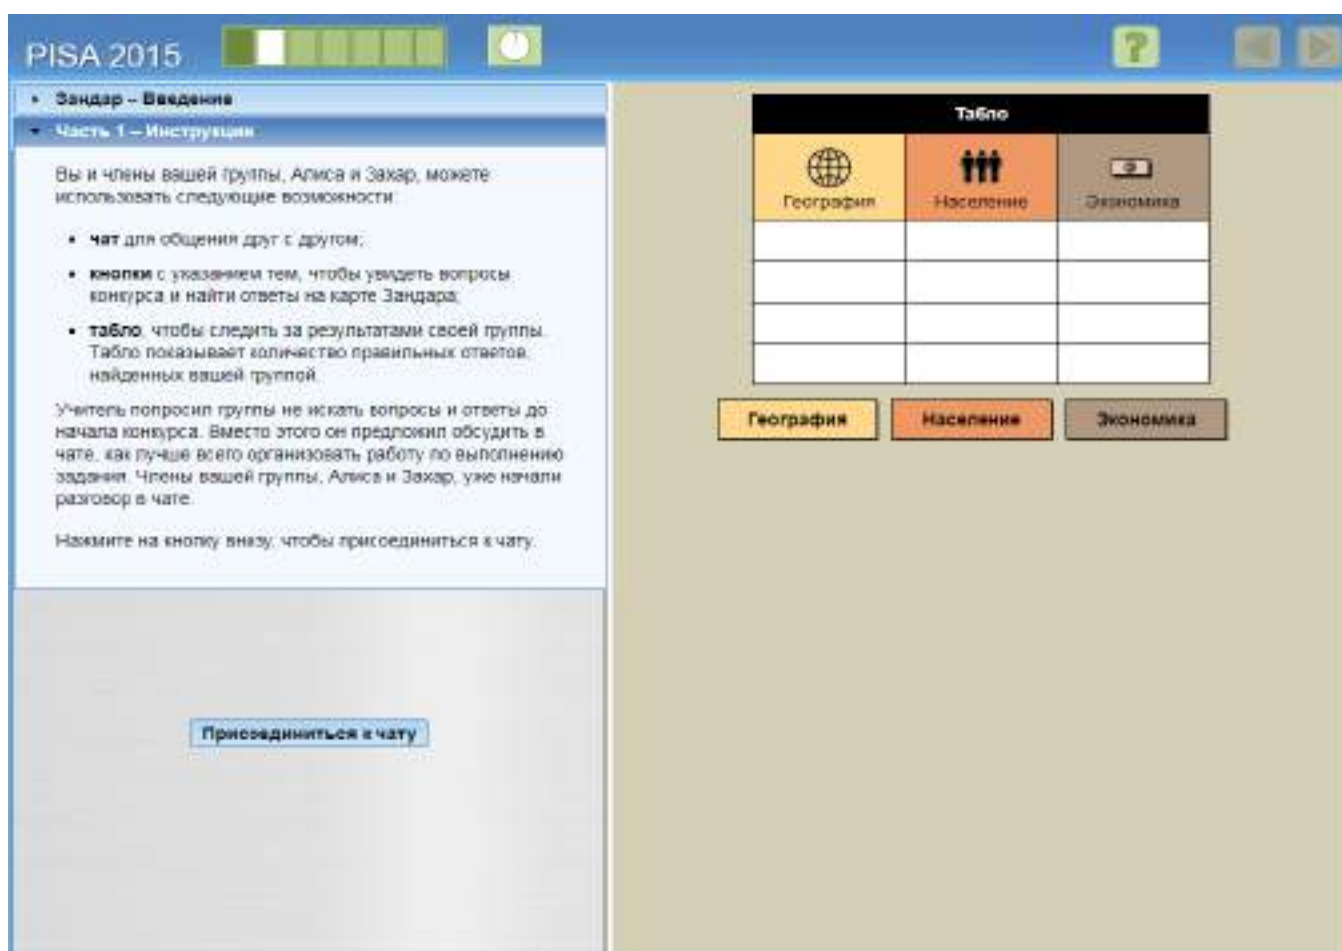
PISA 2015

?

• Зандар – Введение

• Часть 1 – Инструкции

Вы и члены вашей группы, Алиса и Захар, можете использовать следующие возможности:

• **чат** для общения друг с другом;

• **кнопки** с указанием тем, чтобы увидеть вопросы конкурса и найти ответы на карте Зандара;

• **табло**, чтобы следить за результатами своей группы. Табло показывает количество правильных ответов, найденных вашей группой.

Учитель попросил группы не искать вопросы и ответы до начала конкурса. Вместо этого он предложил обсудить в чате, как лучше всего организовать работу по выполнению задания. Члены вашей группы, Алиса и Захар, уже начали разговор в чате.

Нажмите на кнопку внизу, чтобы присоединиться к чату.

Присоединиться к чату

| Табло | | |
|---|---|---|
| География | Население | Экономика |
| | | |
| | | |
| | | |
| | | |

География

Население

Экономика